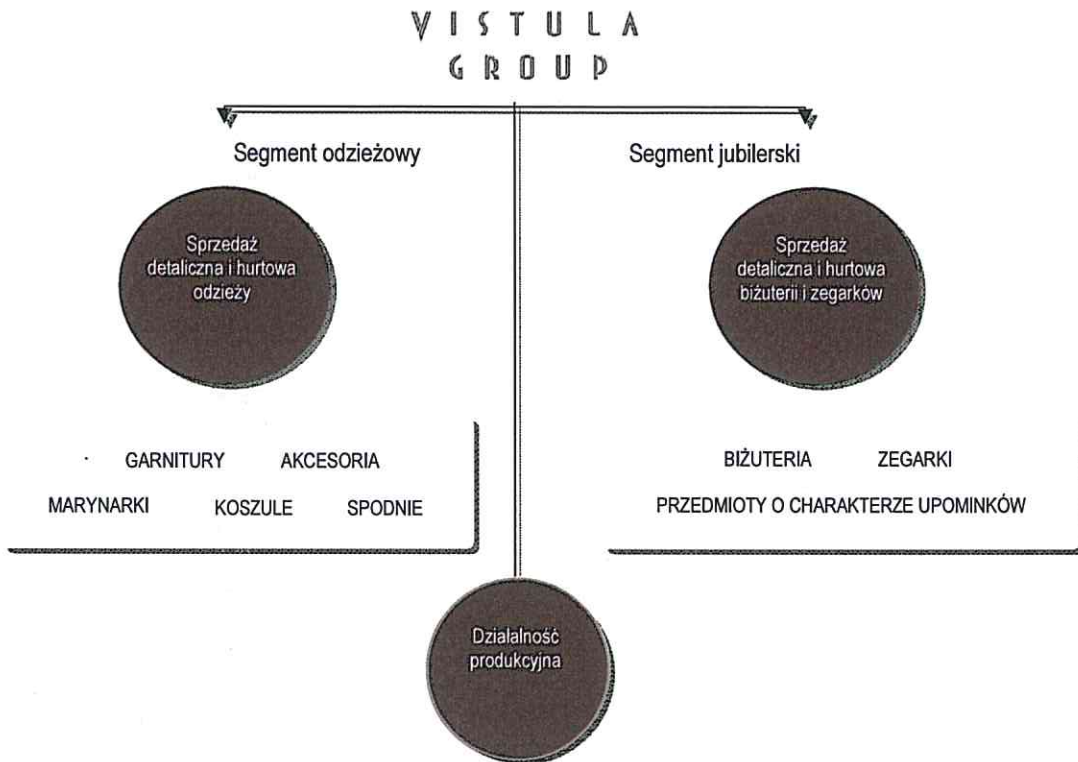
VISTULA
GROUP

Segment odzieżowy

Sprzedaż detaliczna i hurtowa odzieży

GARNITURY AKCESORIA
MARYNARKI KOSZULE SPODNIE

Segment jubilerski

Sprzedaż detaliczna i hurtowa biżuterii i zegarków

BIŻUTERIA ZEGARKI
PRZEDMIOTY O CHARAKTERZE UPOMINKÓW

Działalność produkcyjna